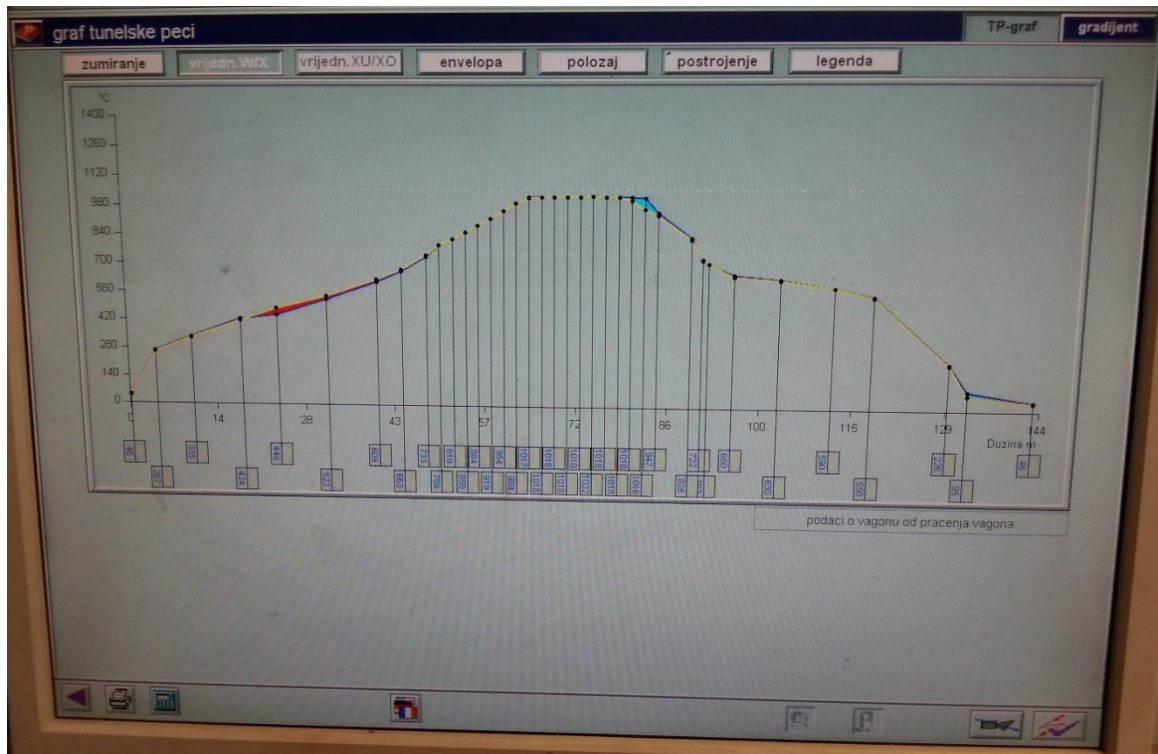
graf tunelske peci

TP-graf gradijent

zumiranje vrijedn.W/X vrijedn.XU/XO envelopa polozaj postrojenje legenda

°C
1400
1260
1120
980
840
700
560
420
280
140
0

0 14 28 43 57 72 86 100 115 129 144

Duzina m

86 367 335 424 448 537 609 663 733 789 818 860 884 919 954 989 1007 1018 1018 1020 1018 1018 1018 1018 1018 947 826 722 700 690 630 590 550 226 36 86

podaci o vagonu od pracenja vagona